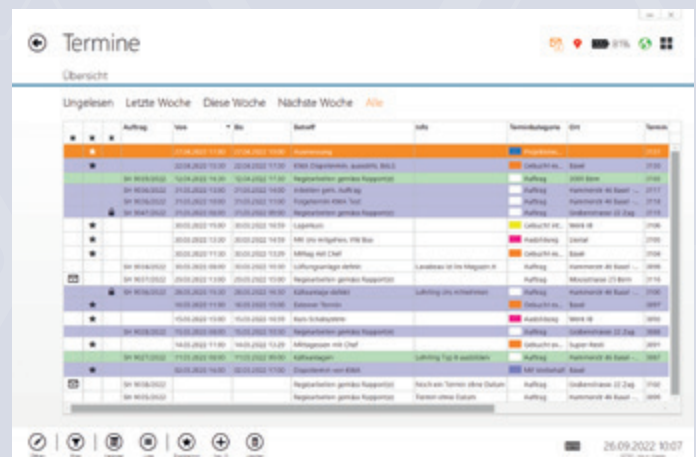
Termine

Übersicht

Ungelesen Letzte Woche Diese Woche Nächste Woche Alle

| | | | Auftrag | Von | Bis | Betreff | Info | Terminkategorie | Ort | Termin |
|---|---|---|---|---|---|---|---|---|---|---|
| | | | | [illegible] | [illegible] | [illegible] | | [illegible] | | |
| | | | | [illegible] | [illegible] | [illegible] | | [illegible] | Basel | |
| | | | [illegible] | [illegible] | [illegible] | Regiearbeiten gemäss Rapport(e) | | Auftrag | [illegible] | |
| | | | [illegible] | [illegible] | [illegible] | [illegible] | | Auftrag | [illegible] | |
| | | | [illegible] | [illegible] | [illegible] | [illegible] | | Auftrag | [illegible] | |
| | | | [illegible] | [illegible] | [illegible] | Regiearbeiten gemäss Rapport(e) | | Auftrag | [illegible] | |
| | | | | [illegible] | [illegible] | Lagerkurs | | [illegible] | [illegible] | |
| | | | | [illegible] | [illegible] | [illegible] | | Ausbildung | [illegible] | |
| | | | | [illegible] | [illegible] | Mittag mit Chef | | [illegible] | Basel | |
| | | | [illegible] | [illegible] | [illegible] | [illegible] | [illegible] | Auftrag | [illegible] | |
| | | | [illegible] | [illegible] | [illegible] | Regiearbeiten gemäss Rapport(e) | | Auftrag | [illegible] | |
| | | | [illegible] | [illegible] | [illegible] | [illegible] | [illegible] | Auftrag | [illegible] | |
| | | | | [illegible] | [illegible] | Externer Termin | | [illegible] | Basel | |
| | | | | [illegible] | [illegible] | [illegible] | | Ausbildung | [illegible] | |
| | | | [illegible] | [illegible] | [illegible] | Regiearbeiten gemäss Rapport(e) | | Auftrag | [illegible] | |
| | | | | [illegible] | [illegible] | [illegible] | | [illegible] | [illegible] | |
| | | | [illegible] | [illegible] | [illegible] | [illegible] | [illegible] | Auftrag | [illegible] | |
| | | | | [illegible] | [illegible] | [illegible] | | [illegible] | | |
| | | | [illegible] | | | Regiearbeiten gemäss Rapport(e) | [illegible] | Auftrag | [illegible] | |
| | | | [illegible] | | | Regiearbeiten gemäss Rapport(e) | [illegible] | Auftrag | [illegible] | |

26.09.2022 10:07